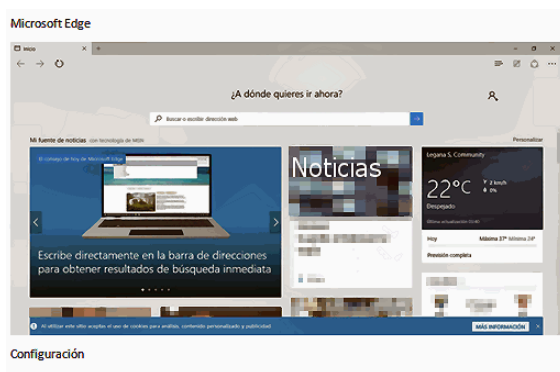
Microsoft Edge

Inicio

¿A dónde quieres ir ahora?

Buscar o escribir dirección web

Mi fuente de noticias con tecnología de MSN

Personalizar

El consejo de hoy de Microsoft Edge

Escribe directamente en la barra de direcciones para obtener resultados de búsqueda inmediata

Noticias

Legana S, Community

22°C

2 km/h

Despejado

Hoy

Máxima 27° Mínima 18°

Previsión completa

Al utilizar este sitio aceptas el uso de cookies para análisis, contenido personalizado y publicidad.

MÁS INFORMACIÓN

Configuración